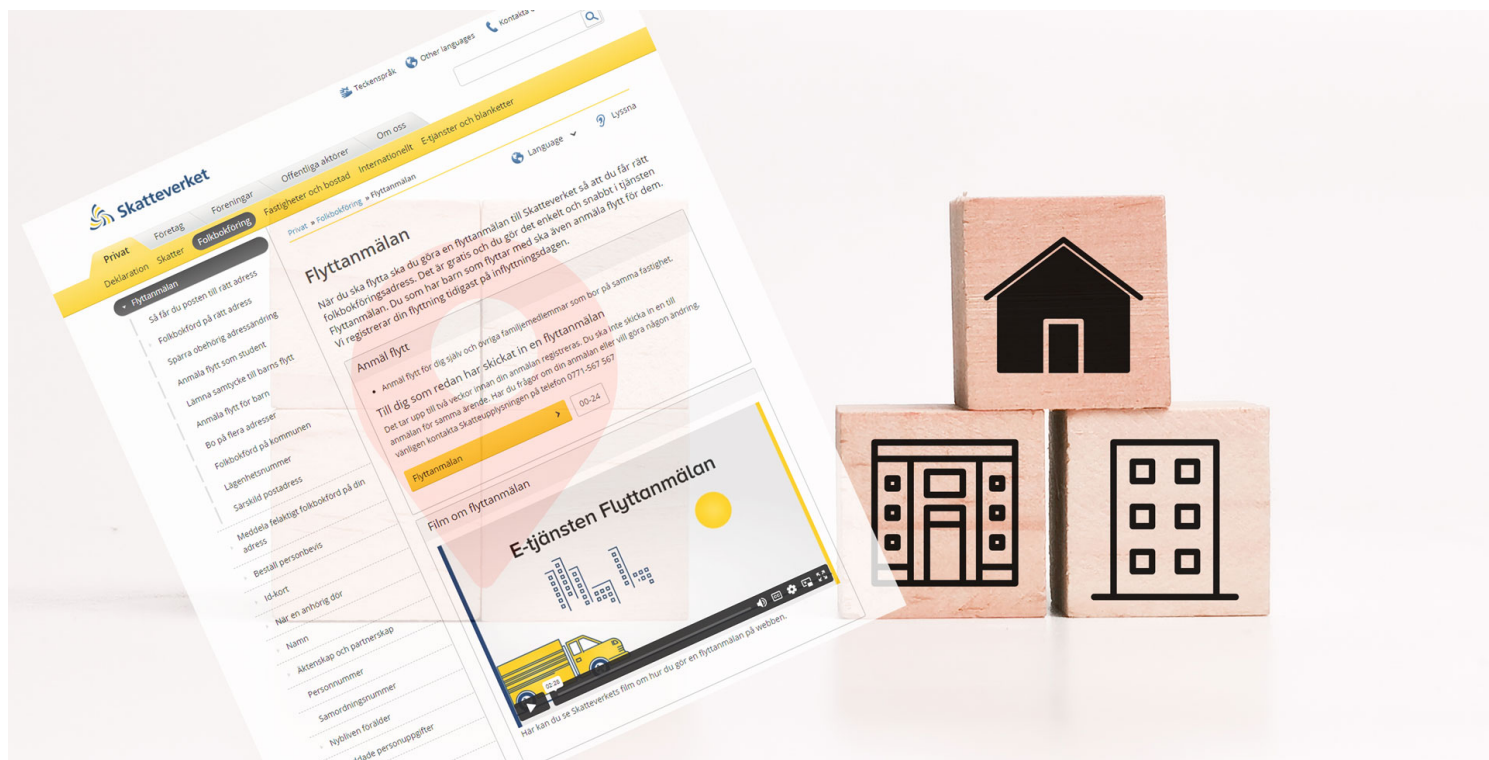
Kontakta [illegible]

Teckenspråk Other languages

Skatteverket

Privat Företag Föreningar Offentliga aktörer Om oss

Deklaration Skatter Folkbokföring Fastigheter och bostad Internationellt E-tjänster och blanketter

Privat » Folkbokföring » Flyttanmälan

Language Lyssna

Flyttanmälan
Så får du posten till rätt adress
Folkbokförd på rätt adress
Spärra obehörig adressändring
Anmäla flytt som student
Lämna samtycke till barns flytt
Anmäla flytt för barn
Bo på flera adresser
Folkbokförd på kommunen
Lägenhetsnummer
Särskild postadress
Meddela felaktigt folkbokförd på din adress
Beställ personbevis
Id-kort
När en anhörig dör
Namn
Äktenskap och partnerskap
Personnummer
Samordningsnummer
Nybliven förälder
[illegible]dade personuppgifter

Flyttanmälan

När du ska flytta ska du göra en flyttanmälan till Skatteverket så att du får rätt folkbokföringsadress. Det är gratis och du gör det enkelt och snabbt i tjänsten Flyttanmälan. Du som har barn som flyttar med ska även anmäla flytt för dem. Vi registrerar din flyttning tidigast på inflyttningsdagen.

Anmäl flytt

• Anmäl flytt för dig själv och övriga familjemedlemmar som bor på samma fastighet.

Till dig som redan har skickat in en flyttanmälan

Det tar upp till två veckor innan din anmälan registreras. Du ska inte skicka in en till anmälan för samma ärende. Har du frågor om din anmälan eller vill göra någon ändring, vänligen kontakta Skatteupplysningen på telefon 0771-567 567

Flyttanmälan

00-24

Film om flyttanmälan

E-tjänsten Flyttanmälan

00:26

Här kan du se Skatteverkets film om hur du gör en flyttanmälan på webben.